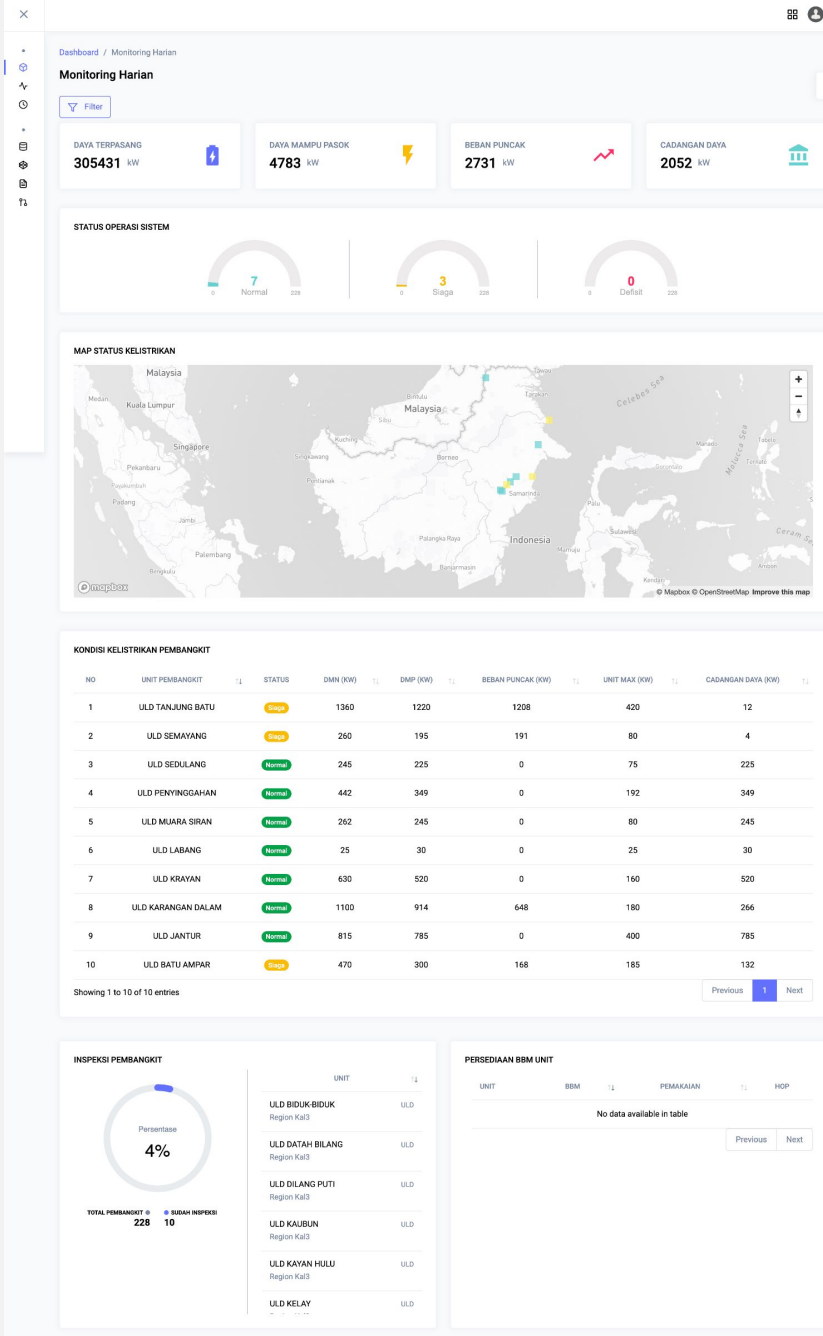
Dashboard / Monitoring Harian

Monitoring Harian

Filter

DAYA TERPASANG
305431 kW

DAYA MAMPU PASOK
4783 kW

BEBAN PUNCAK
2731 kW

CADANGAN DAYA
2052 kW

STATUS OPERASI SISTEM

7
Normal
0 228

3
Siaga
0 228

0
Defisit
0 228

MAP STATUS KELISTRIKAN

Malaysia
Medan
Kuala Lumpur
Malaysia
Bintulu
Sibu
Tawau
Tarakan
Celebes Sea
Kuching
Singapore
Pekanbaru
Payakumbuh
Padang
Jambi
Singkawang
Pontianak
Borneo
Samarinda
Manado
Tobelo
Molucca Sea
Gorontalo
Ternate
Palu
Sulawesi
Ceram Se
Palangka Raya
Indonesia
Mamuju
Palembang
Bengkulu
Banjarmasin
Kendari
Ambon
© mapbox
© Mapbox © OpenStreetMap Improve this map

KONDISI KELISTRIKAN PEMBANGKIT

| NO | UNIT PEMBANGKIT | STATUS | DMN (KW) | DMP (KW) | BEBAN PUNCAK (KW) | UNIT MAX (KW) | CADANGAN DAYA (KW) |
|---|---|---|---|---|---|---|---|
| 1 | ULD TANJUNG BATU | Siaga | 1360 | 1220 | 1208 | 420 | 12 |
| 2 | ULD SEMAYANG | Siaga | 260 | 195 | 191 | 80 | 4 |
| 3 | ULD SEDULANG | Normal | 245 | 225 | 0 | 75 | 225 |
| 4 | ULD PENYINGGAHAN | Normal | 442 | 349 | 0 | 192 | 349 |
| 5 | ULD MUARA SIRAN | Normal | 262 | 245 | 0 | 80 | 245 |
| 6 | ULD LABANG | Normal | 25 | 30 | 0 | 25 | 30 |
| 7 | ULD KRAYAN | Normal | 630 | 520 | 0 | 160 | 520 |
| 8 | ULD KARANGAN DALAM | Normal | 1100 | 914 | 648 | 180 | 266 |
| 9 | ULD JANTUR | Normal | 815 | 785 | 0 | 400 | 785 |
| 10 | ULD BATU AMPAR | Siaga | 470 | 300 | 168 | 185 | 132 |

Showing 1 to 10 of 10 entries

Previous 1 Next

INSPEKSI PEMBANGKIT

Persentase
4%

TOTAL PEMBANGKIT 228
SUDAH INSPEKSI 10

UNIT
ULD BIDUK-BIDUK ULD
Region Kal3
ULD DATAH BILANG ULD
Region Kal3
ULD DILANG PUTI ULD
Region Kal3
ULD KAUBUN ULD
Region Kal3
ULD KAYAN HULU ULD
Region Kal3
ULD KELAY ULD

PERSEDIAAN BBM UNIT

| UNIT | BBM | PEMAKAIAN | HOP |
|---|---|---|---|
| No data available in table | | | |

Previous Next